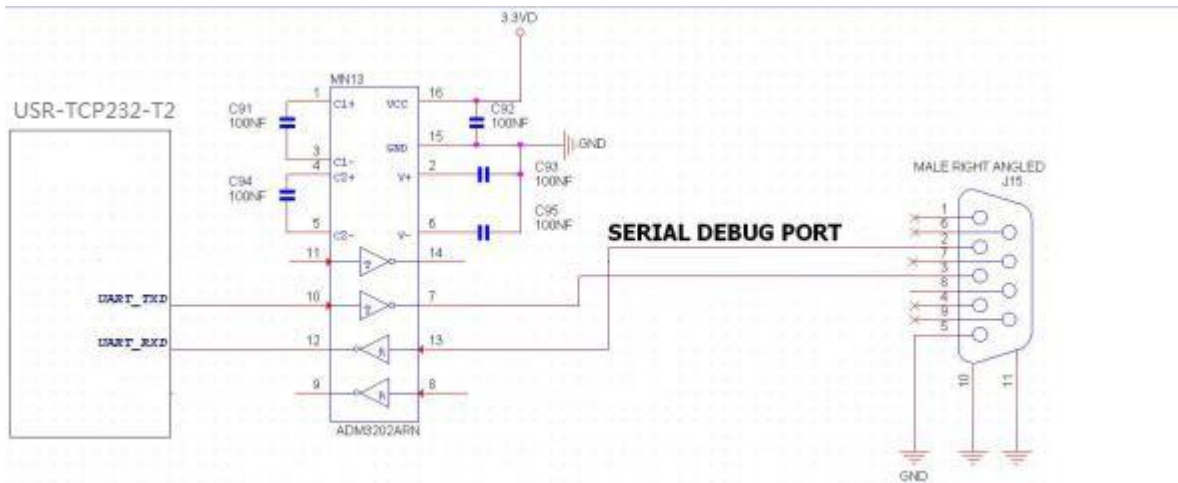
3.3VD

MN13

USR-TCP232-T2

C91
100NF

1 C1+
3
4 C1-
C94
100NF
C2+
5 C2-

VCC 16
GND 15
V+ 2
V- 6

C92
100NF

GND

C93
100NF

C95
100NF

MALE RIGHT ANGLED
J15

SERIAL DEBUG PORT

11
14
UART_TXD
10
7
UART_RXD
12
13
9
8

ADM3202ARN

1
6
2
7
3
8
4
9
5

10
11

GND